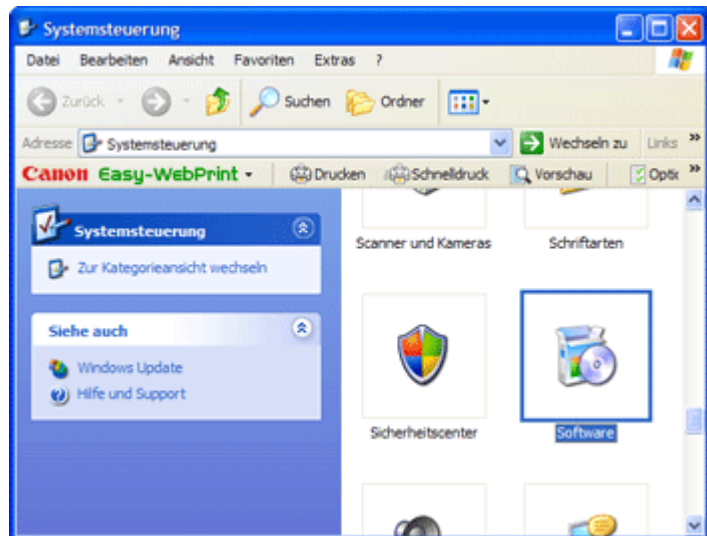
Systemsteuerung

Datei Bearbeiten Ansicht Favoriten Extras ?

Zurück Suchen Ordner

Adresse Systemsteuerung Wechseln zu Links »

Canon Easy-WebPrint Drucken Schnelldruck Vorschau Optio »

Systemsteuerung

Zur Kategorieansicht wechseln

Siehe auch

Windows Update

Hilfe und Support

Scanner und Kameras

Schriftarten

Sicherheitscenter

Software